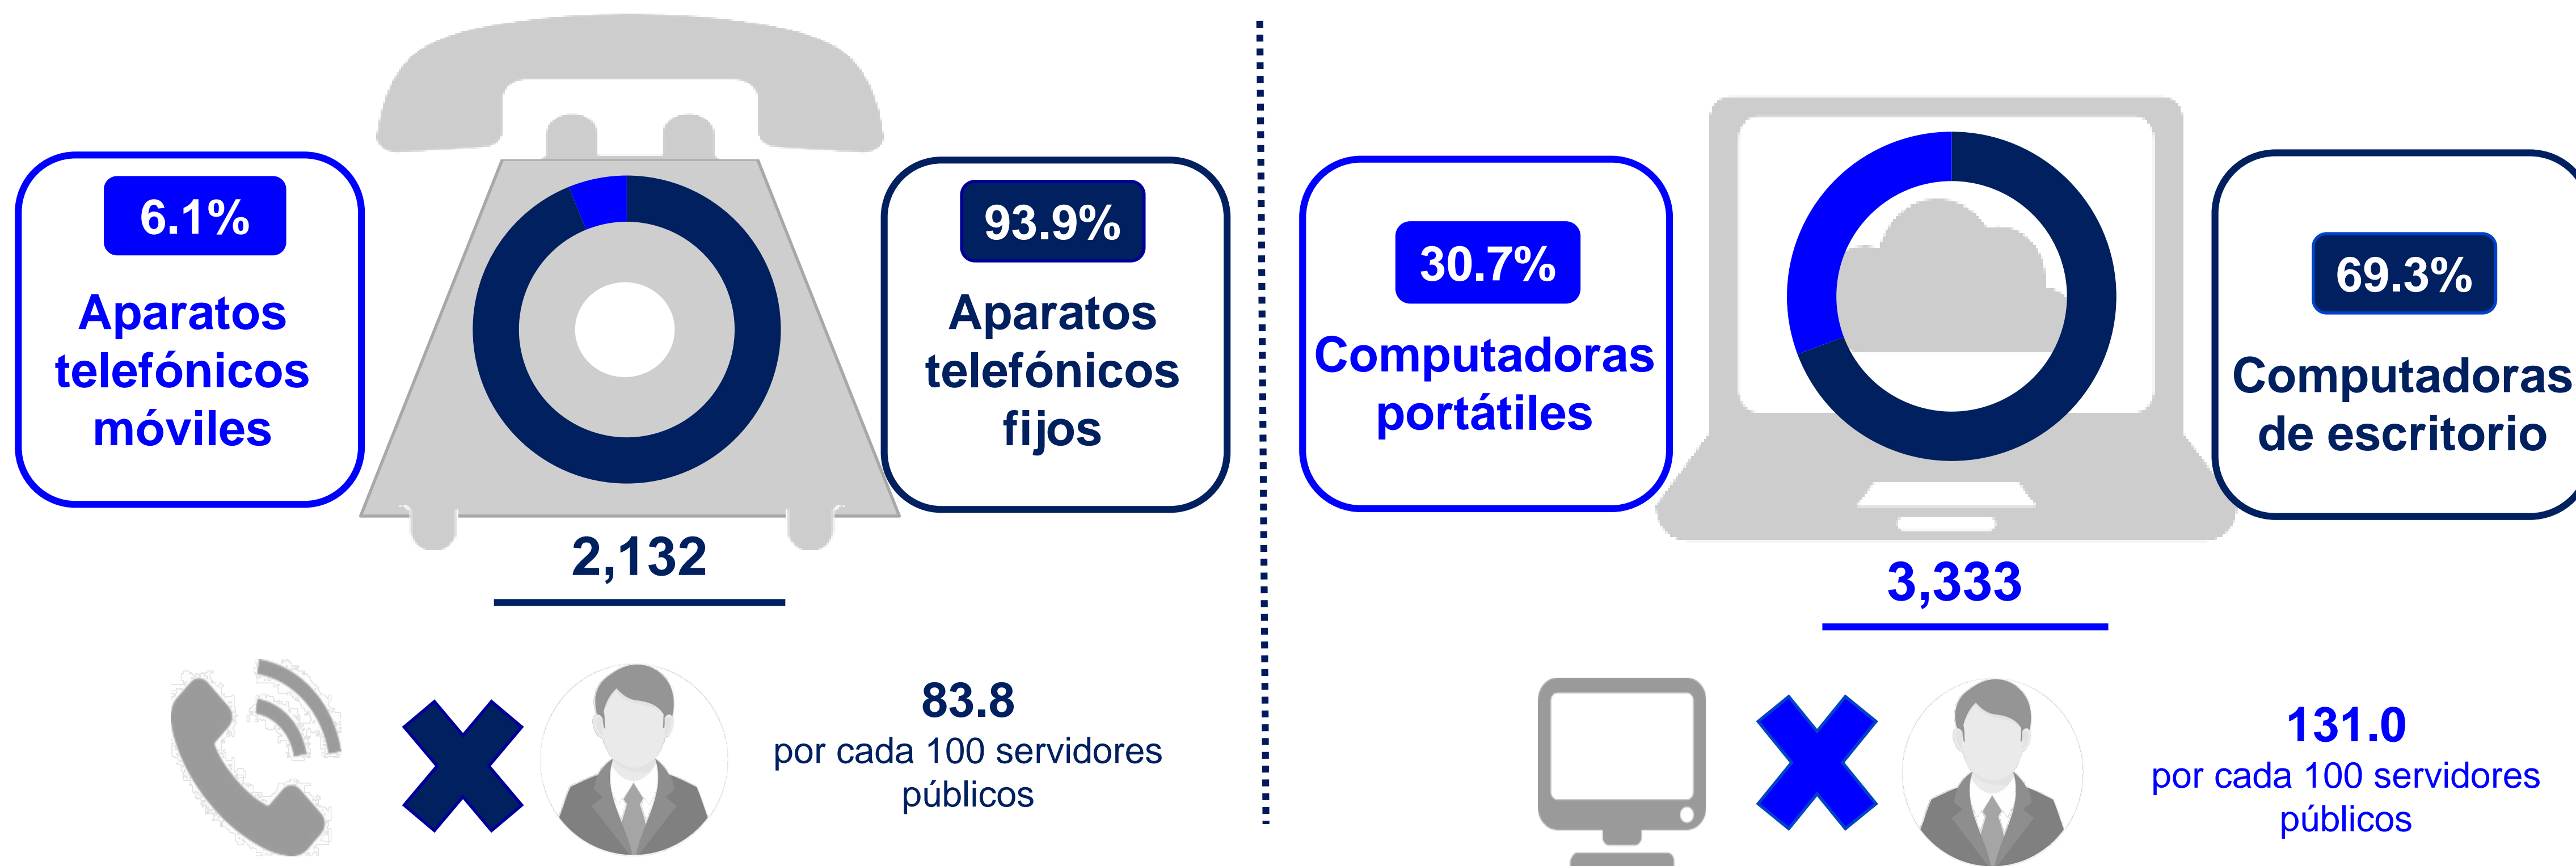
6.1%

Aparatos telefónicos móviles

93.9%

Aparatos telefónicos fijos

2,132

83.8
por cada 100 servidores públicos

30.7%

Computadoras portátiles

69.3%

Computadoras de escritorio

3,333

131.0
por cada 100 servidores públicos